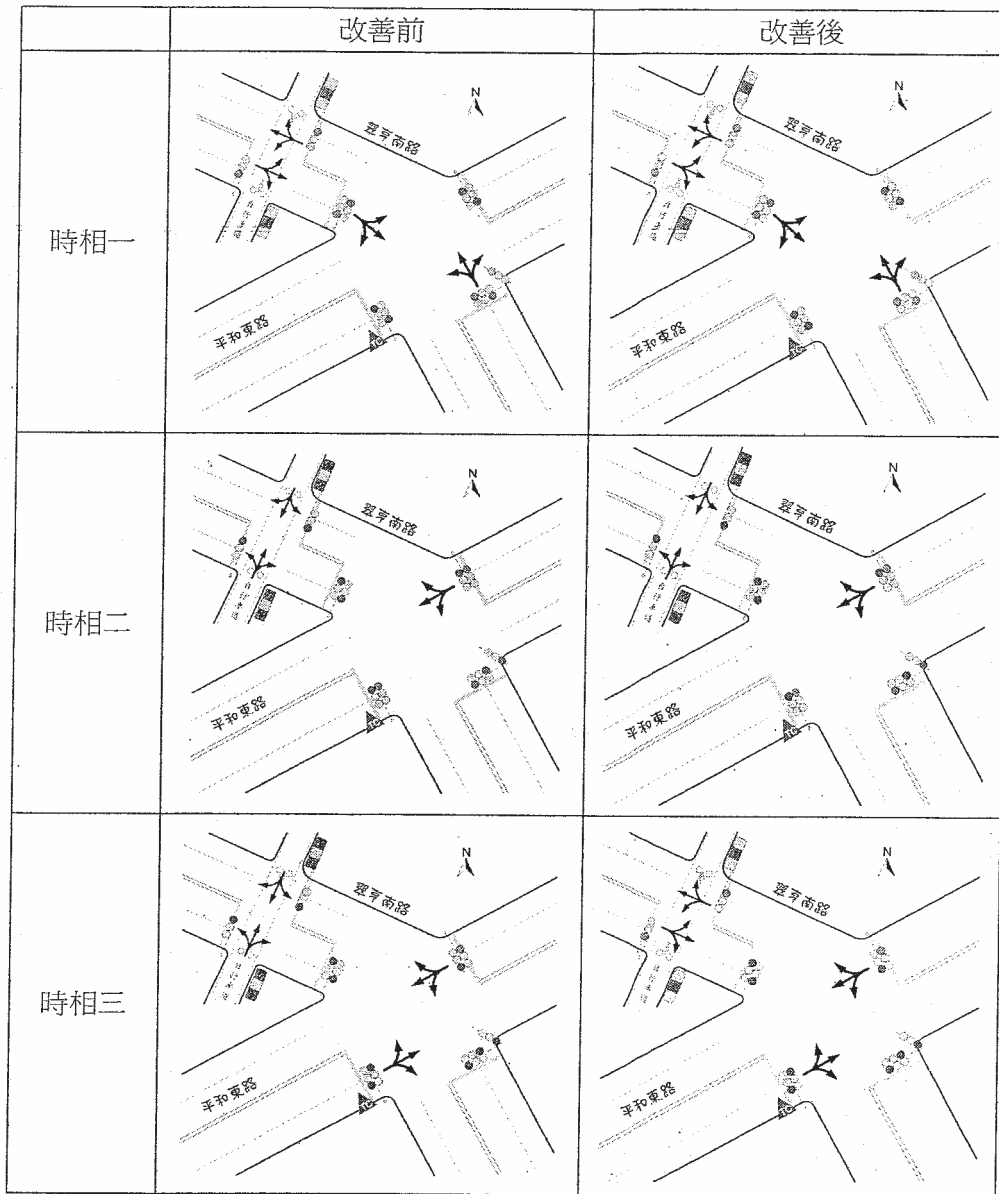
| | 改善前 | 改善後 |
|---|---|---|
| 時相一 | N<br>基隆南路<br>自行車道<br>平和東路 | N<br>基隆南路<br>自行車道<br>平和東路 |
| 時相二 | N<br>基隆南路<br>自行車道<br>平和東路 | N<br>基隆南路<br>自行車道<br>平和東路 |
| 時相三 | N<br>基隆南路<br>自行車道<br>平和東路 | N<br>基隆南路<br>自行車道<br>平和東路 |